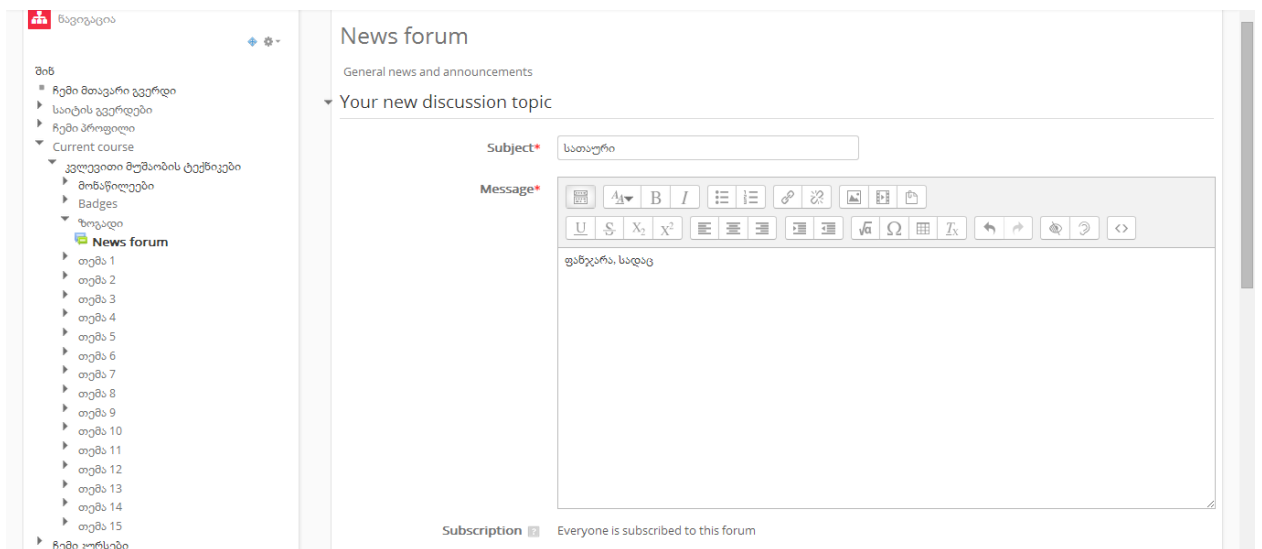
ნავიგაცია

შინ
ჩემი მთავარი გვერდი
საიტის გვერდები
ჩემი პროფილი
Current course
კვლევითი მუშაობის ტექნიკები
მონაწილეები
Badges
ზოგადი
News forum
თემა 1
თემა 2
თემა 3
თემა 4
თემა 5
თემა 6
თემა 7
თემა 8
თემა 9
თემა 10
თემა 11
თემა 12
თემა 13
თემა 14
თემა 15
ჩემი კურსები

News forum

General news and announcements

Your new discussion topic

Subject* სათაური

Message*

ფანჯარა, სადაც

Subscription Everyone is subscribed to this forum